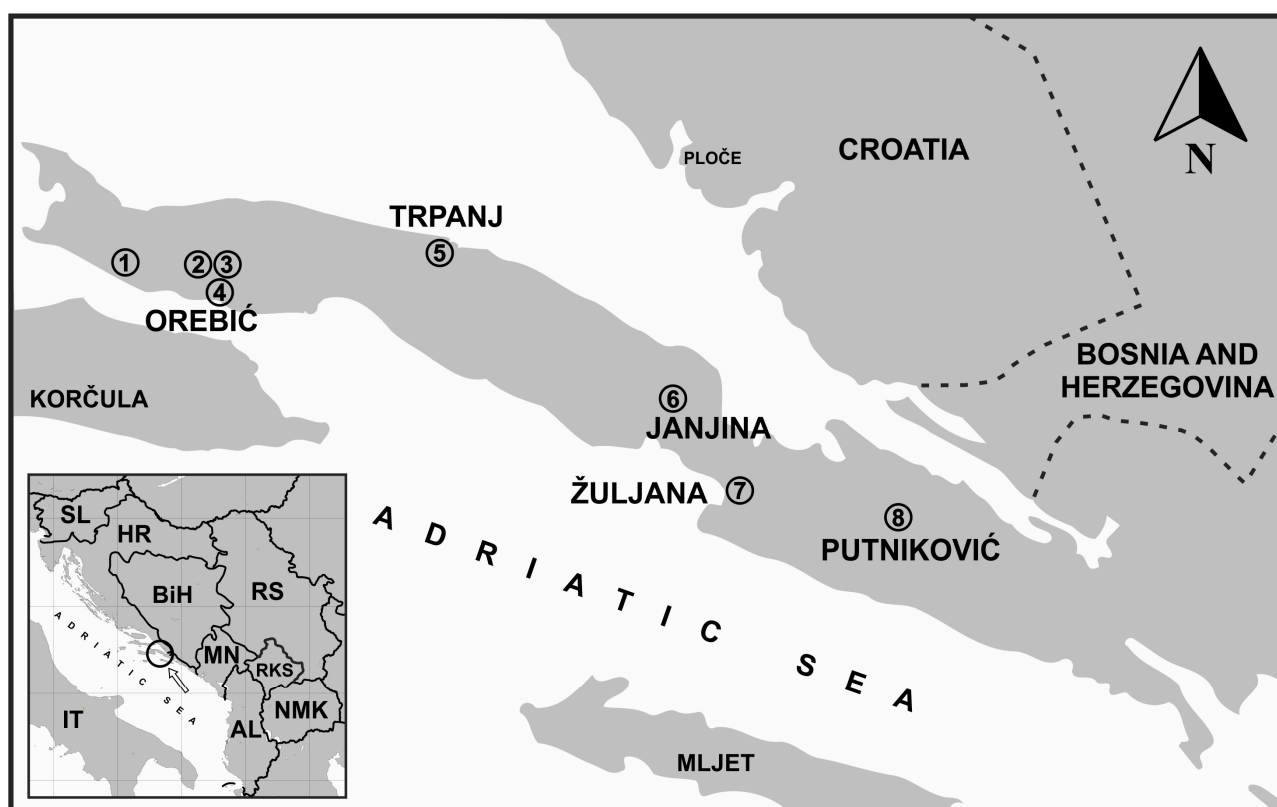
N

PLOČE

CROATIA

TRPANJ

①

②③

⑤

④

OREBIĆ

BOSNIA AND HERZEGOVINA

KORČULA

⑥

JANJINA

ŽULJANA ⑦

⑧

PUTNIKOVIĆ

A D R I A T I C S E A

MLJET

SL

HR

BiH

RS

MN

RKS

NMK

AL

IT

ADRIATIC SEA